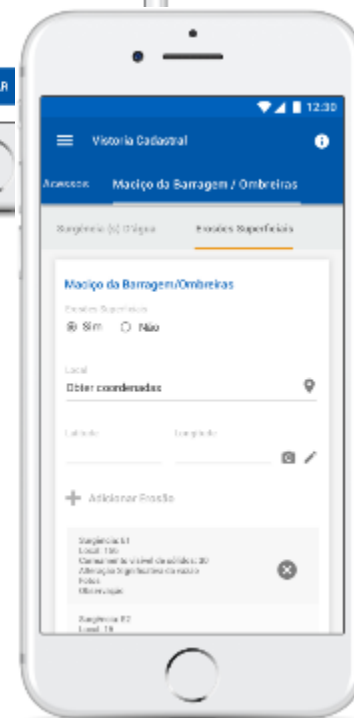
R

12:30

Vistoria Cadastral

Acessos

Maciço da Barragem / Ombreiras

Surgência (s) d'água

Erosões Superficiais

Maciço da Barragem/Ombreiras

Erosões Superficiais

Sim

Não

Local

Obter coordenadas

Latitude

Longitude

Adicionar Erosão

Surgência 1
Local: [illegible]
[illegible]
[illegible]
Fotos
Observações

Surgência 2
Local: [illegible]